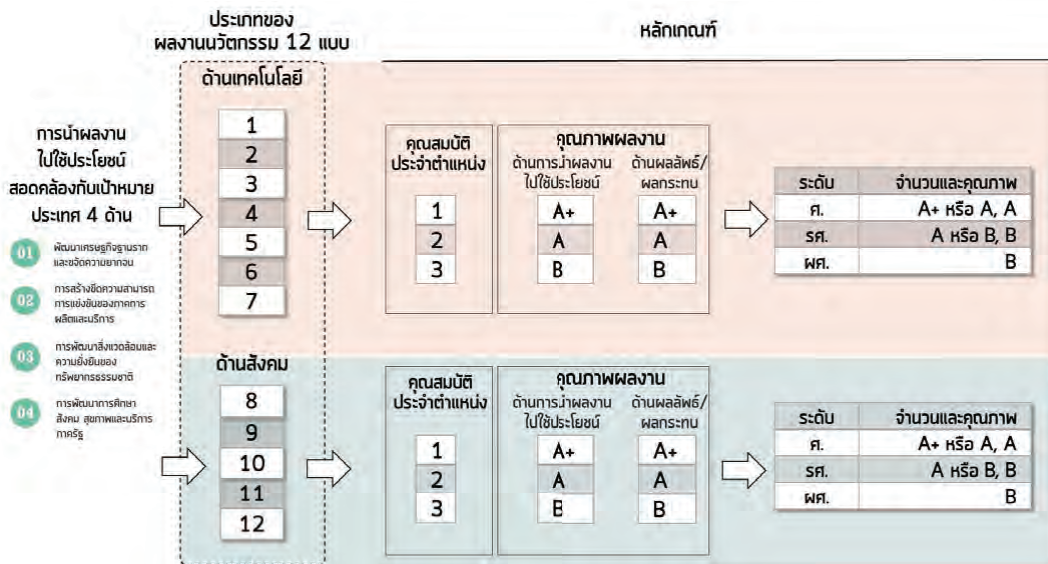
ประเภทของ
ผลงานนวัตกรรม 12 แบบ

หลักเกณฑ์

การนำผลงาน
ไปใช้ประโยชน์
สอดคล้องกับเป้าหมาย
ประเทศ 4 ด้าน

01 พัฒนาเศรษฐกิจฐานราก และขจัดความยากจน

02 การสร้างขีดความสามารถ การแข่งขันของภาคการผลิตและบริการ

03 การพัฒนาสิ่งแวดล้อมและความยั่งยืนของทรัพยากรธรรมชาติ

04 การพัฒนาการศึกษา สังคม สุขภาพและบริการภาครัฐ

ด้านเทคโนโลยี

1
2
3
4
5
6
7

คุณสมบัติ
ประจำตำแหน่ง

1
2
3

คุณภาพผลงาน

ด้านการนำผลงานไปใช้ประโยชน์

A+
A
B

ด้านผลลัพธ์/ผลกระทบ

A+
A
B

| ระดับ | จำนวนและคุณภาพ |
|---|---|
| ศ. | A+ หรือ A, A |
| รศ. | A หรือ B, B |
| ผศ. | B |

ด้านสังคม

8
9
10
11
12

คุณสมบัติ
ประจำตำแหน่ง

1
2
3

คุณภาพผลงาน

ด้านการนำผลงานไปใช้ประโยชน์

A+
A
B

ด้านผลลัพธ์/ผลกระทบ

A+
A
B

| ระดับ | จำนวนและคุณภาพ |
|---|---|
| ศ. | A+ หรือ A, A |
| รศ. | A หรือ B, B |
| ผศ. | B |